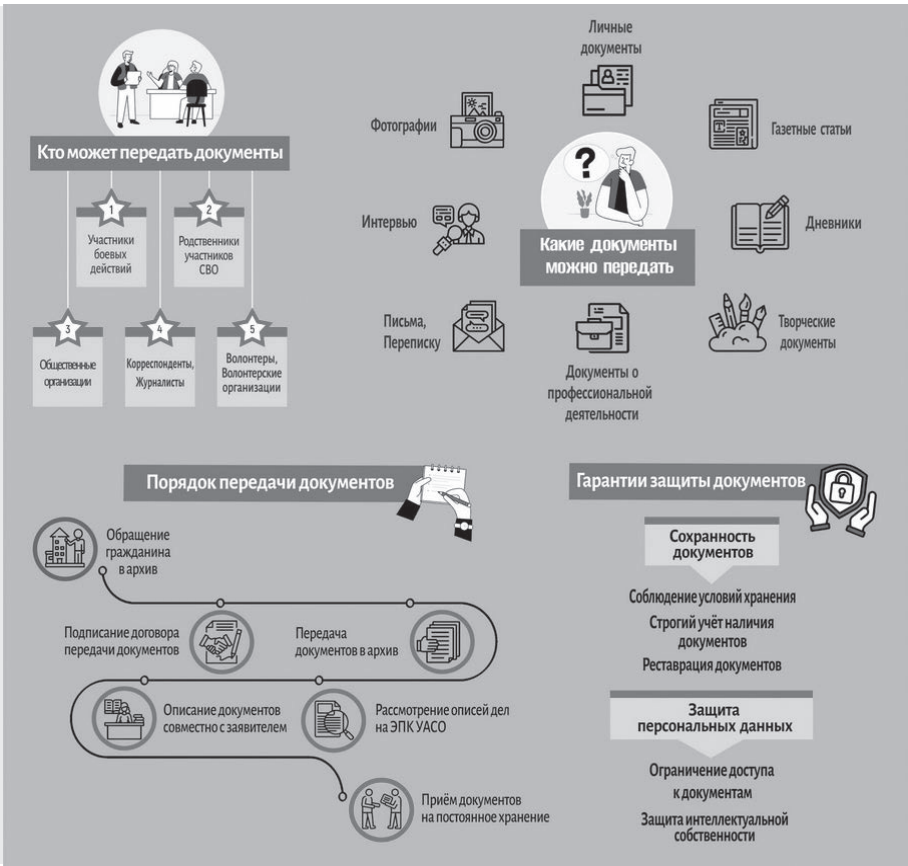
Кто может передать документы

1
Участники боевых действий

2
Родственники участников СВО

3
Общественные организации

4
Корреспонденты, Журналисты

5
Волонтеры, Волонтерские организации

Личные документы

Фотографии

Газетные статьи

Интервью

Какие документы можно передать

Дневники

Письма, Переписку

Документы о профессиональной деятельности

Творческие документы

Порядок передачи документов

Обращение гражданина в архив

Подписание договора передачи документов

Передача документов в архив

Описание документов совместно с заявителем

Рассмотрение описей дел на ЭПК УАСО

Приём документов на постоянное хранение

Гарантии защиты документов

Сохранность документов

Соблюдение условий хранения

Строгий учёт наличия документов

Реставрация документов

Защита персональных данных

Ограничение доступа к документам

Защита интеллектуальной собственности